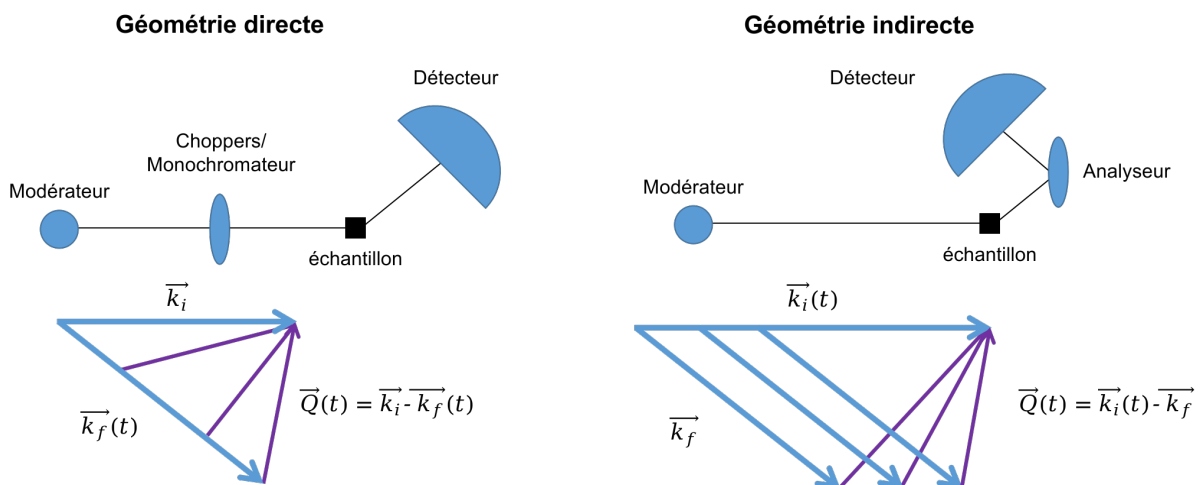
Géométrie directe

Détecteur

Choppers/
Monochromateur

Modérateur

échantillon

$\overrightarrow{k_i}$

$\overrightarrow{k_f}(t)$

$\overrightarrow{Q}(t) = \overrightarrow{k_i} - \overrightarrow{k_f}(t)$

Géométrie indirecte

Détecteur

Analyseur

Modérateur

échantillon

$\overrightarrow{k_i}(t)$

$\overrightarrow{k_f}$

$\overrightarrow{Q}(t) = \overrightarrow{k_i}(t) - \overrightarrow{k_f}$